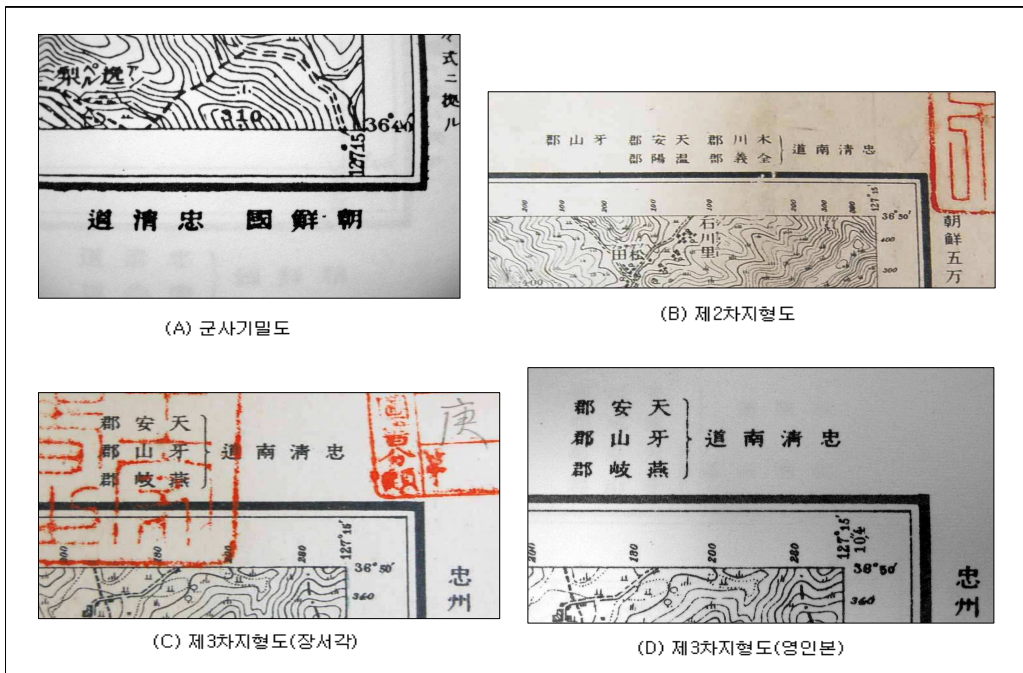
式二拠ル
310
36°40′
127°15′
道清忠 國鮮朝

(A) 군사기밀도

郡山牙 郡安天 郡川木
郡陽温 郡義全
道南清忠
127°15′
36°50′
石川里
田松
400
300
朝鮮五万

(B) 제2차지형도

郡安天
郡山牙
郡岐燕
道南清忠
庚
280
127°15′
36°50′
360
忠州

(C) 제3차지형도(장서각)

郡安天
郡山牙
郡岐燕
道南清忠
200
280
127°15′
104
36°50′
360
忠州

(D) 제3차지형도(영인본)